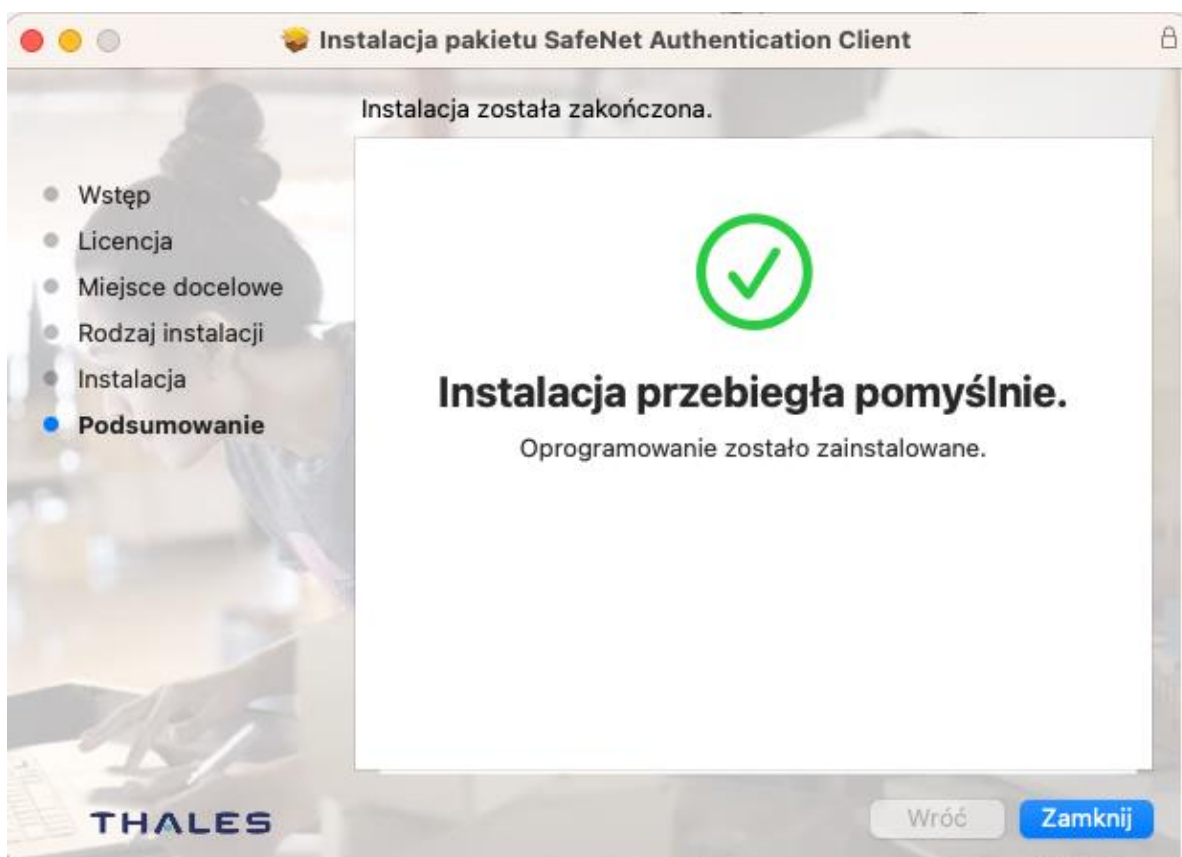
Instalacja pakietu SafeNet Authentication Client

Instalacja została zakończona.

Wstęp
Licencja
Miejsce docelowe
Rodzaj instalacji
Instalacja
Podsumowanie

Instalacja przebiegła pomyślnie.

Oprogramowanie zostało zainstalowane.

THALES

Wróć
Zamknij